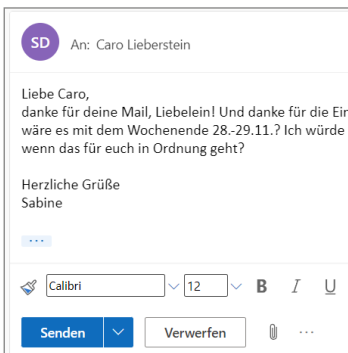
SD An: Caro Lieberstein

Liebe Caro,
danke für deine Mail, Liebelein! Und danke für die Eir
wäre es mit dem Wochenende 28.-29.11.? Ich würde
wenn das für euch in Ordnung geht?

Herzliche Grüße
Sabine

...

Calibri 12 B I U

Senden Verwerfen ...